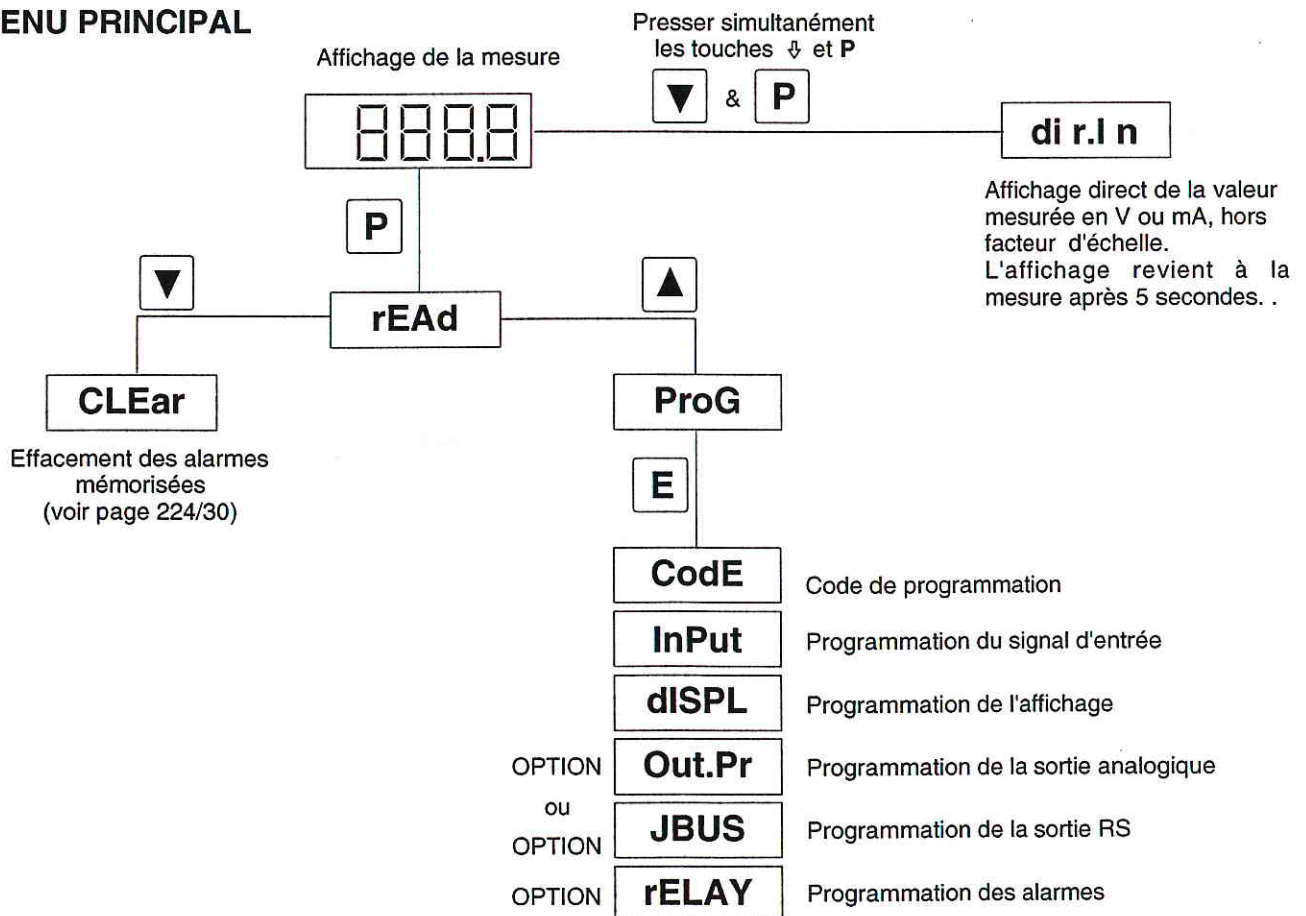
ENU PRINCIPAL

Affichage de la mesure

Presser simultanément les touches ⇩ et P

▼ & P

888.8

di r.I n

Affichage direct de la valeur mesurée en V ou mA, hors facteur d'échelle. L'affichage revient à la mesure après 5 secondes. .

P

▼

rEAd

▲

CLEar

Effacement des alarmes mémorisées (voir page 224/30)

ProG

E

CodE Code de programmation

InPut Programmation du signal d'entrée

dISPL Programmation de l'affichage

OPTION Out.Pr Programmation de la sortie analogique

ou

OPTION JBUS Programmation de la sortie RS

OPTION rELAY Programmation des alarmes